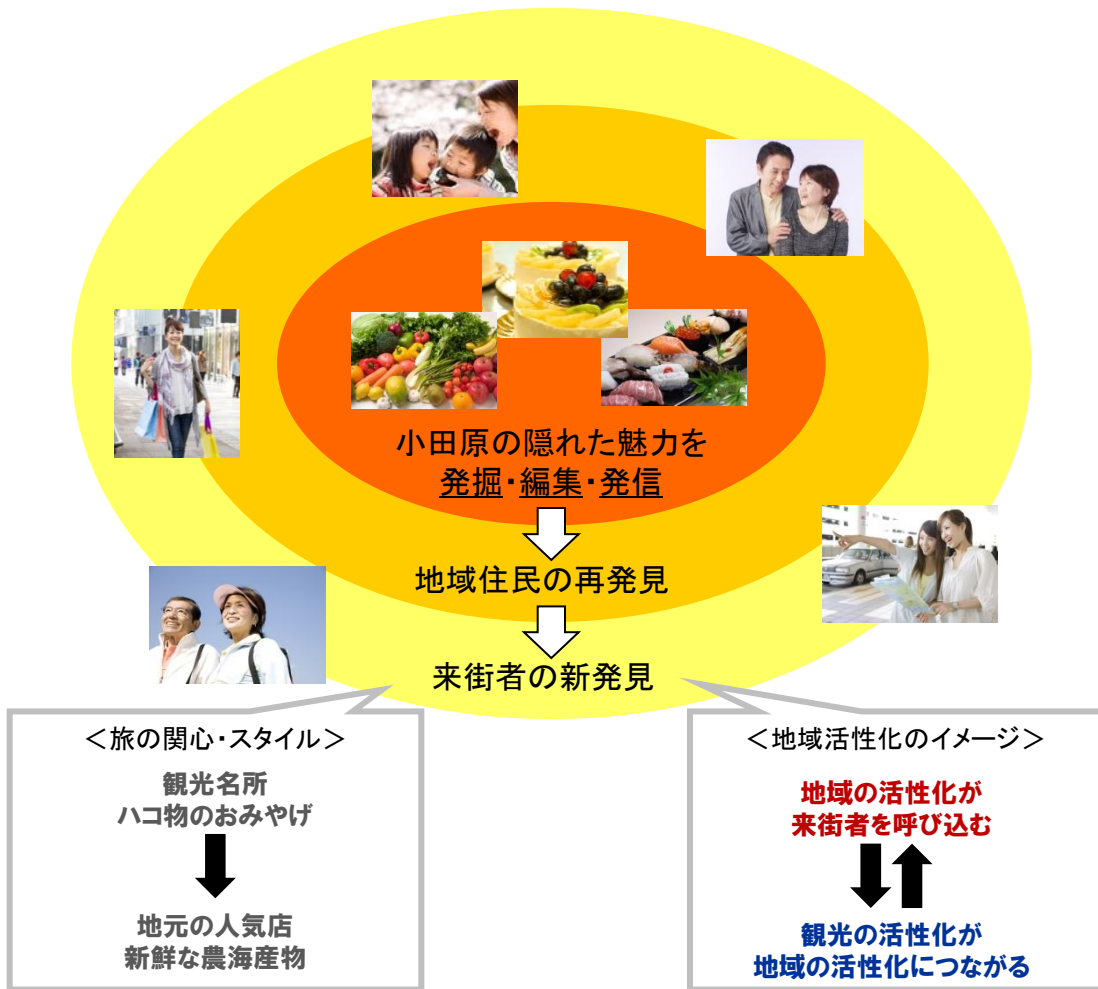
小田原の隠れた魅力を
発掘・編集・発信

地域住民の再発見

来街者の新発見

＜旅の関心・スタイル＞

観光名所
ハコ物のおみやげ

地元の人気店
新鮮な農海産物

＜地域活性化のイメージ＞

地域の活性化が
来街者を呼び込む

観光の活性化が
地域の活性化につながる